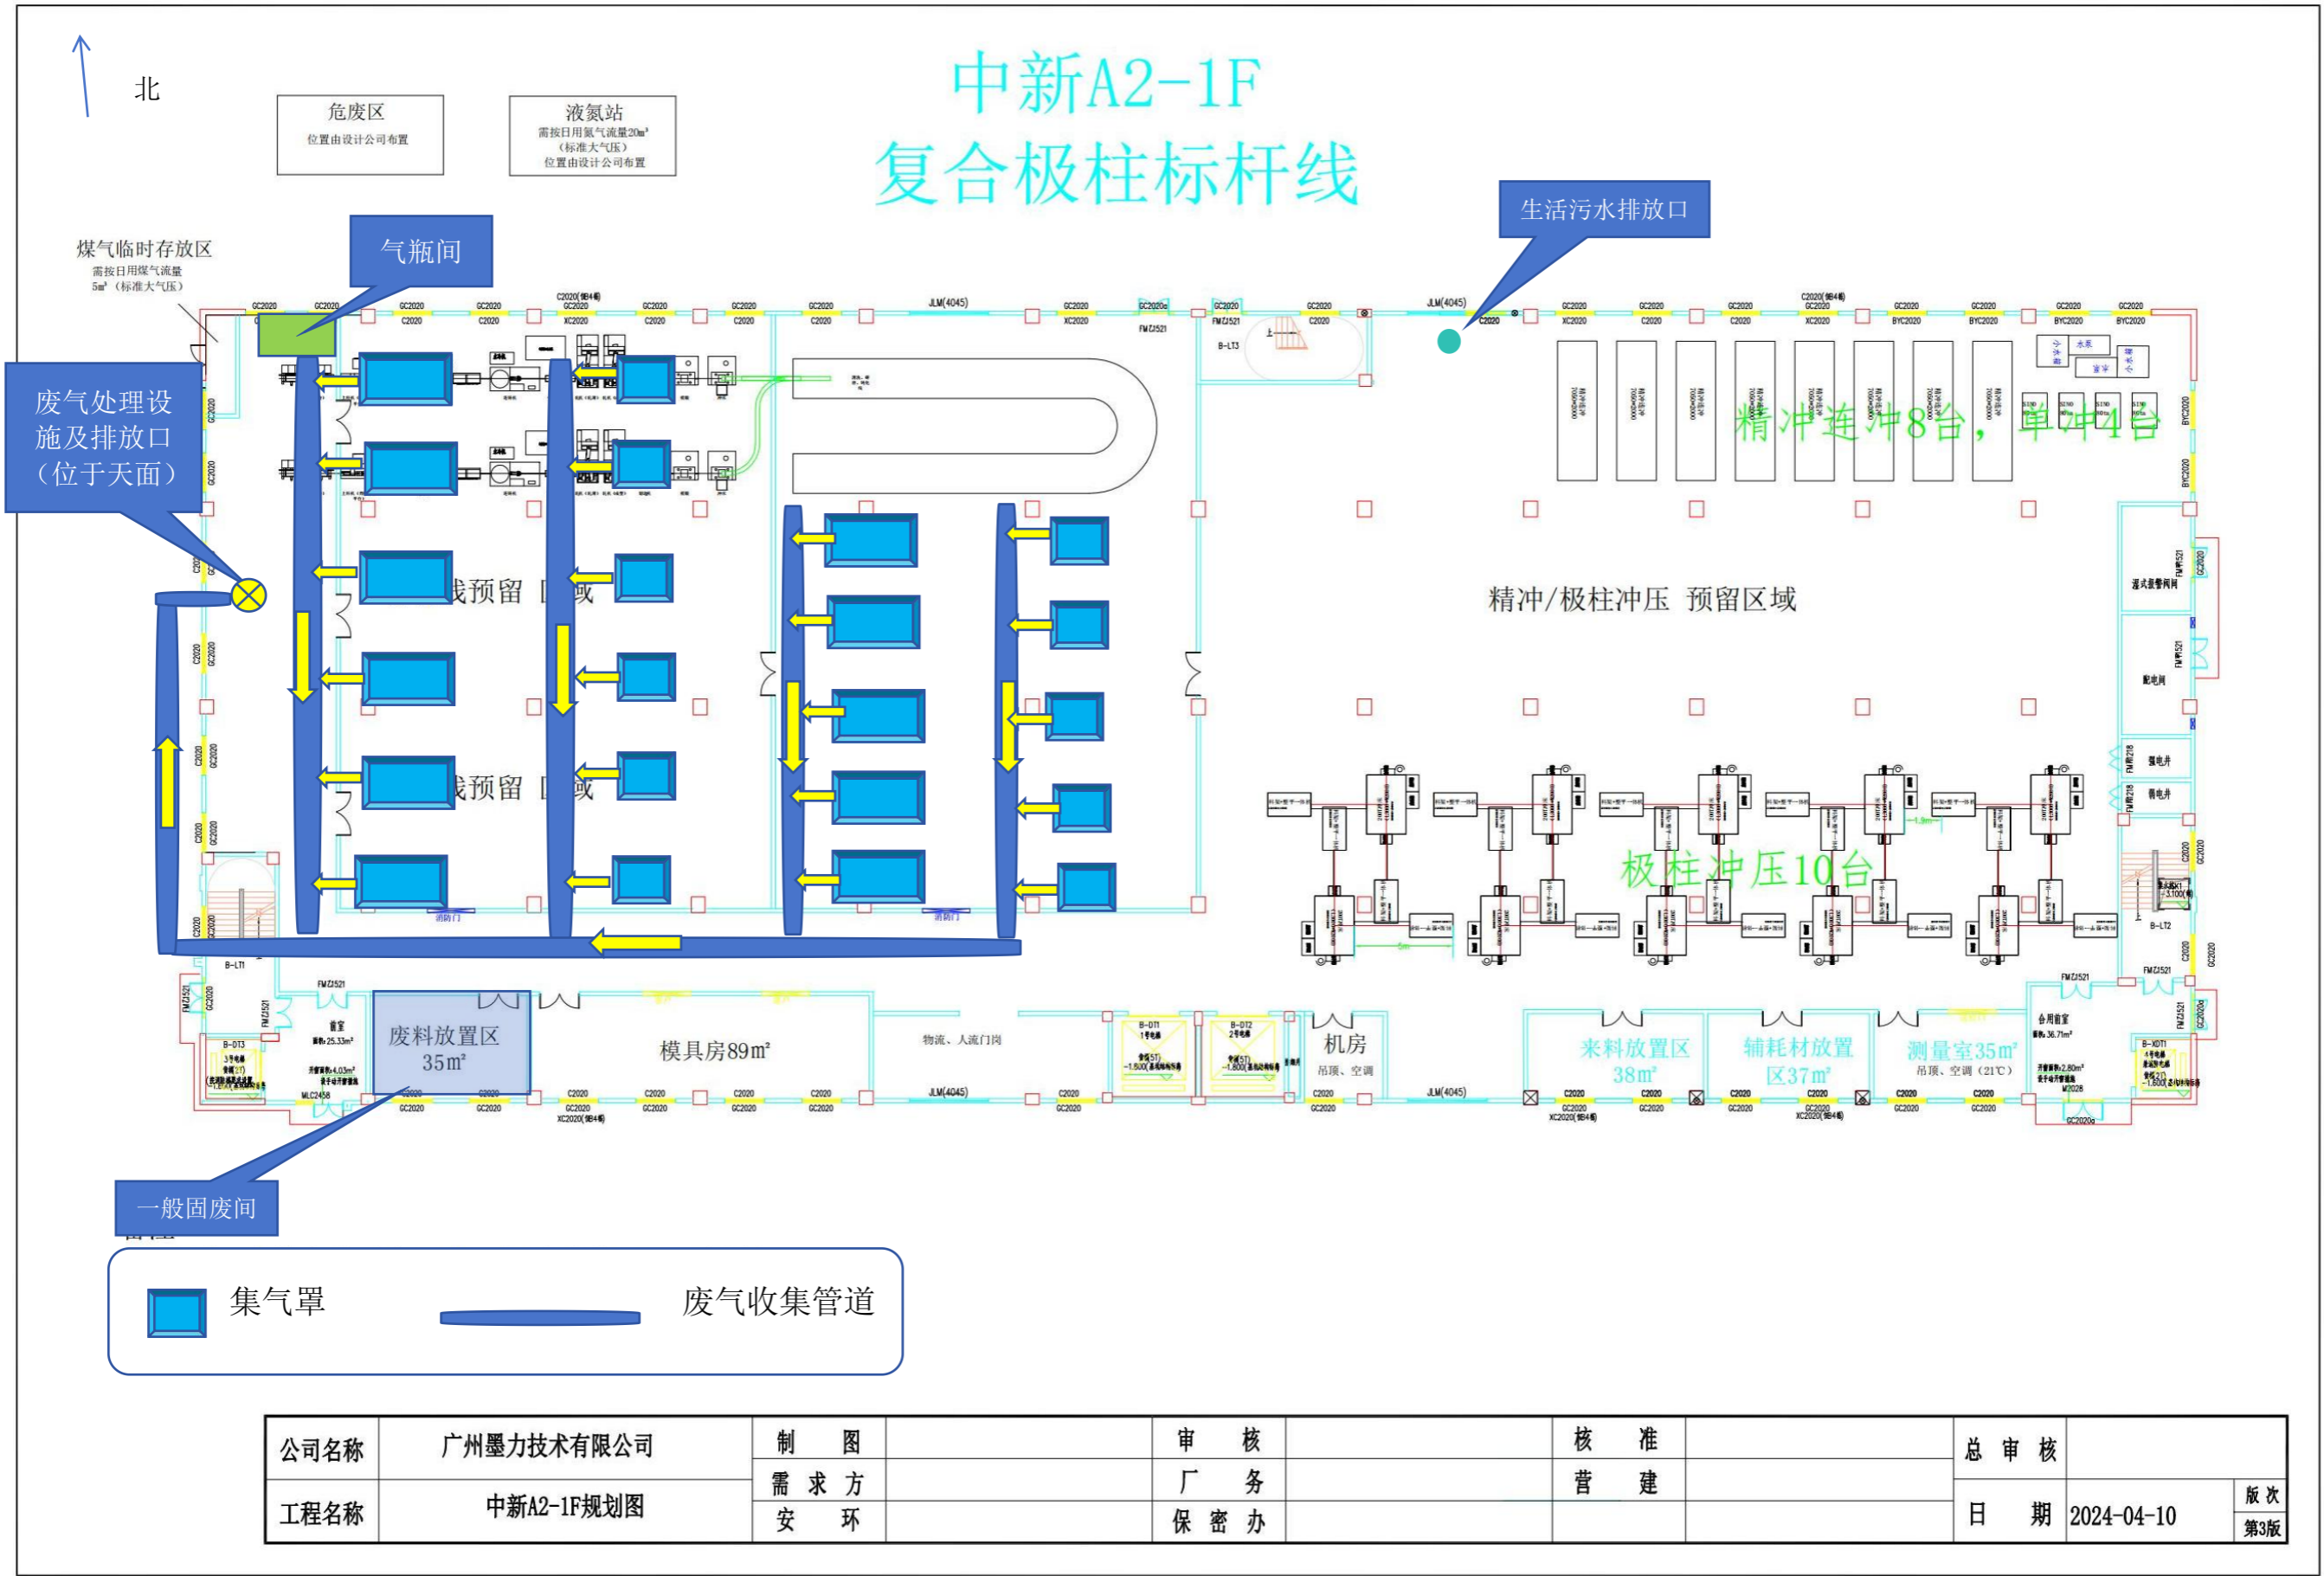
北

危废区
位置由设计公司布置

液氮站
需按日用氮气流量20m³（标准大气压）
位置由设计公司布置

中新A2-1F
复合极柱标杆线

生活污水排放口

煤气临时存放区
需按日用煤气流量5m³（标准大气压）

气瓶间

废气处理设施及排放口（位于天面）

精冲连冲8台，单冲4台

线预留 区域

线预留 区域

精冲/极柱冲压 预留区域

极柱冲压10台

废料放置区
35m²

模具房89m²

物流、人流门岗

机房
吊顶、空调

来料放置区
38m²

辅耗材放置区37m²

测量室35m²
吊顶、空调（21℃）

一般固废间

集气罩

废气收集管道

| 公司名称 | 广州墨力技术有限公司 | 制 图 | | 审 核 | | 核 准 | | 总 审 核 | | |
|---|---|---|---|---|---|---|---|---|---|---|
| 工程名称 | 中新A2-1F规划图 | 需 求 方 | | 厂 务 | | 营 建 | | 日 期 | 2024-04-10 | 版次 第3版 |
| | | 安 环 | | 保 密 办 | | | | | | |